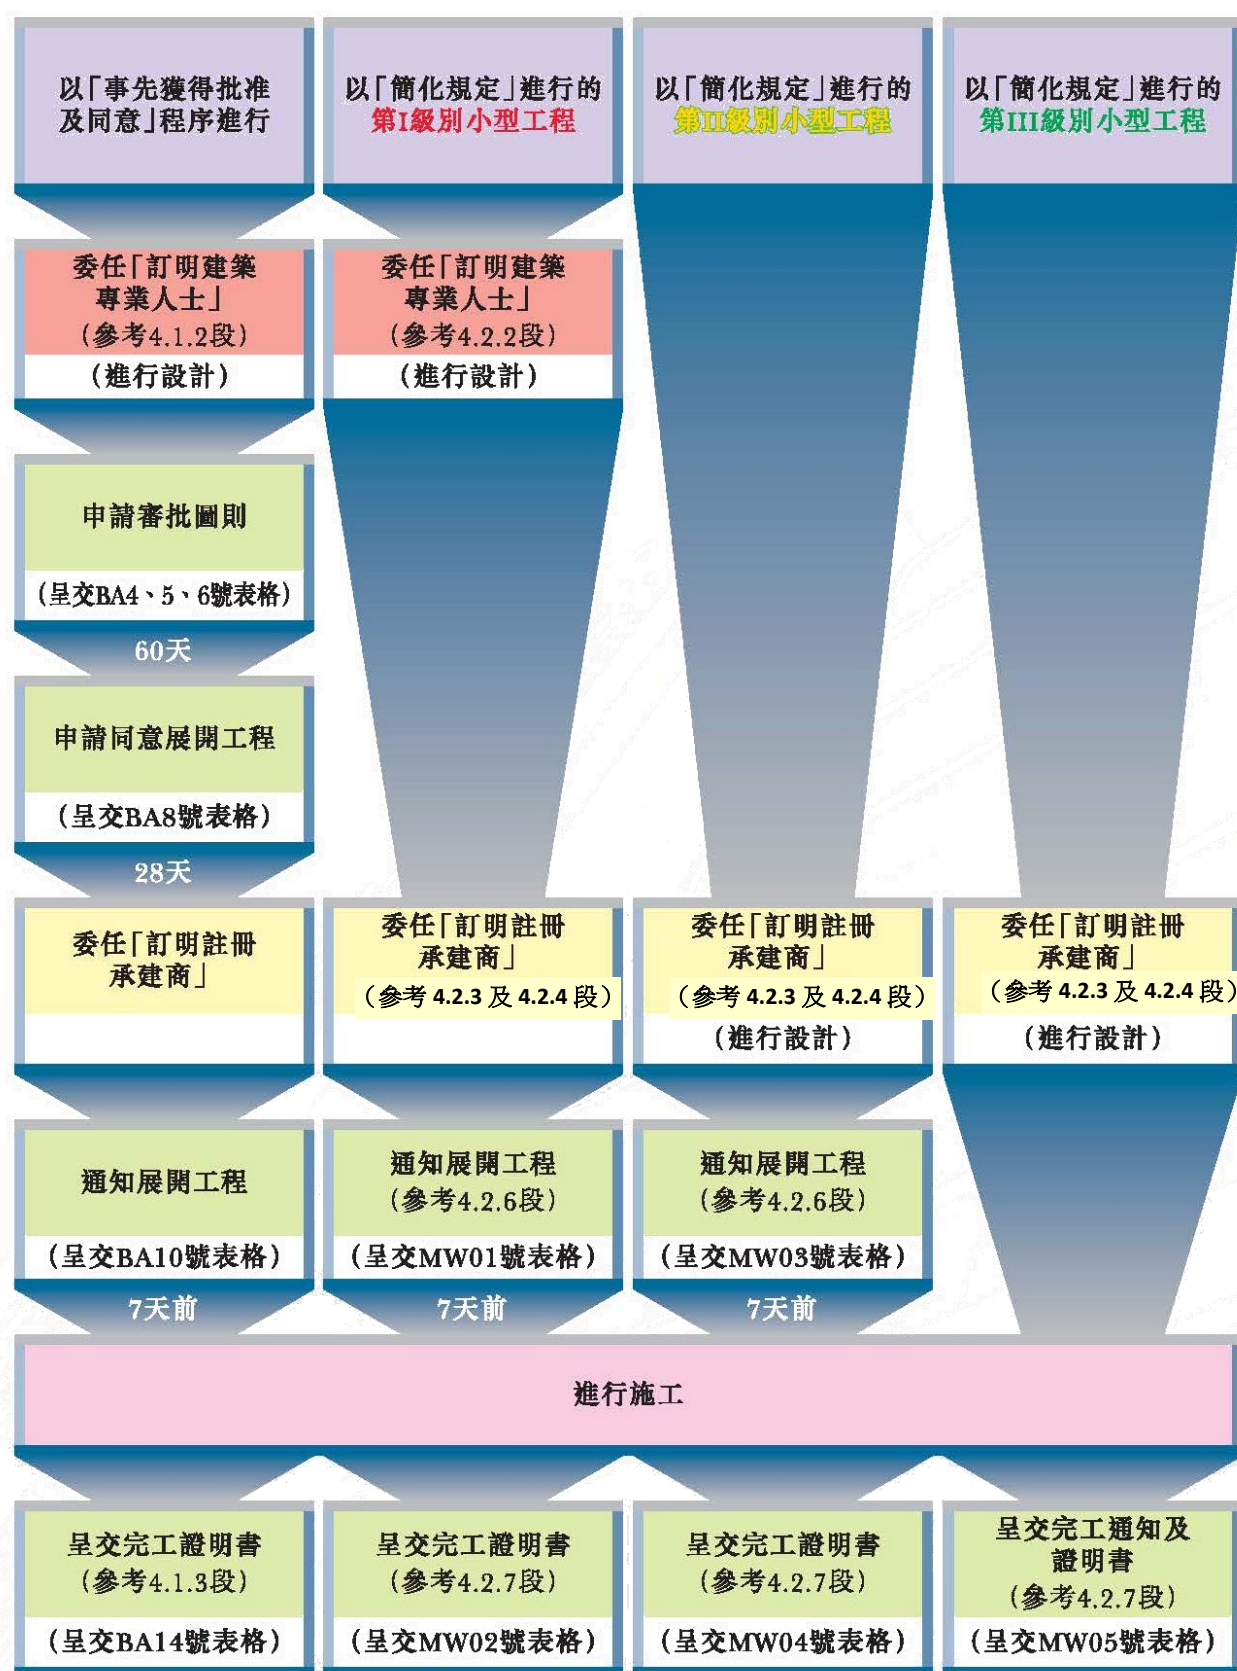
以「事先獲得批准及同意」程序進行

以「簡化規定」進行的第I級別小型工程

以「簡化規定」進行的第II級別小型工程

以「簡化規定」進行的第III級別小型工程

委任「訂明建築專業人士」（參考4.1.2段）

（進行設計）

委任「訂明建築專業人士」（參考4.2.2段）

（進行設計）

申請審批圖則

（呈交BA4、5、6號表格）

60天

申請同意展開工程

（呈交BA8號表格）

28天

委任「訂明註冊承建商」

委任「訂明註冊承建商」（參考 4.2.3 及 4.2.4 段）

委任「訂明註冊承建商」（參考 4.2.3 及 4.2.4 段）

（進行設計）

委任「訂明註冊承建商」（參考 4.2.3 及 4.2.4 段）

（進行設計）

通知展開工程

（呈交BA10號表格）

7天前

通知展開工程（參考4.2.6段）

（呈交MW01號表格）

7天前

通知展開工程（參考4.2.6段）

（呈交MW03號表格）

7天前

進行施工

呈交完工證明書（參考4.1.3段）

（呈交BA14號表格）

呈交完工證明書（參考4.2.7段）

（呈交MW02號表格）

呈交完工證明書（參考4.2.7段）

（呈交MW04號表格）

呈交完工通知及證明書（參考4.2.7段）

（呈交MW05號表格）